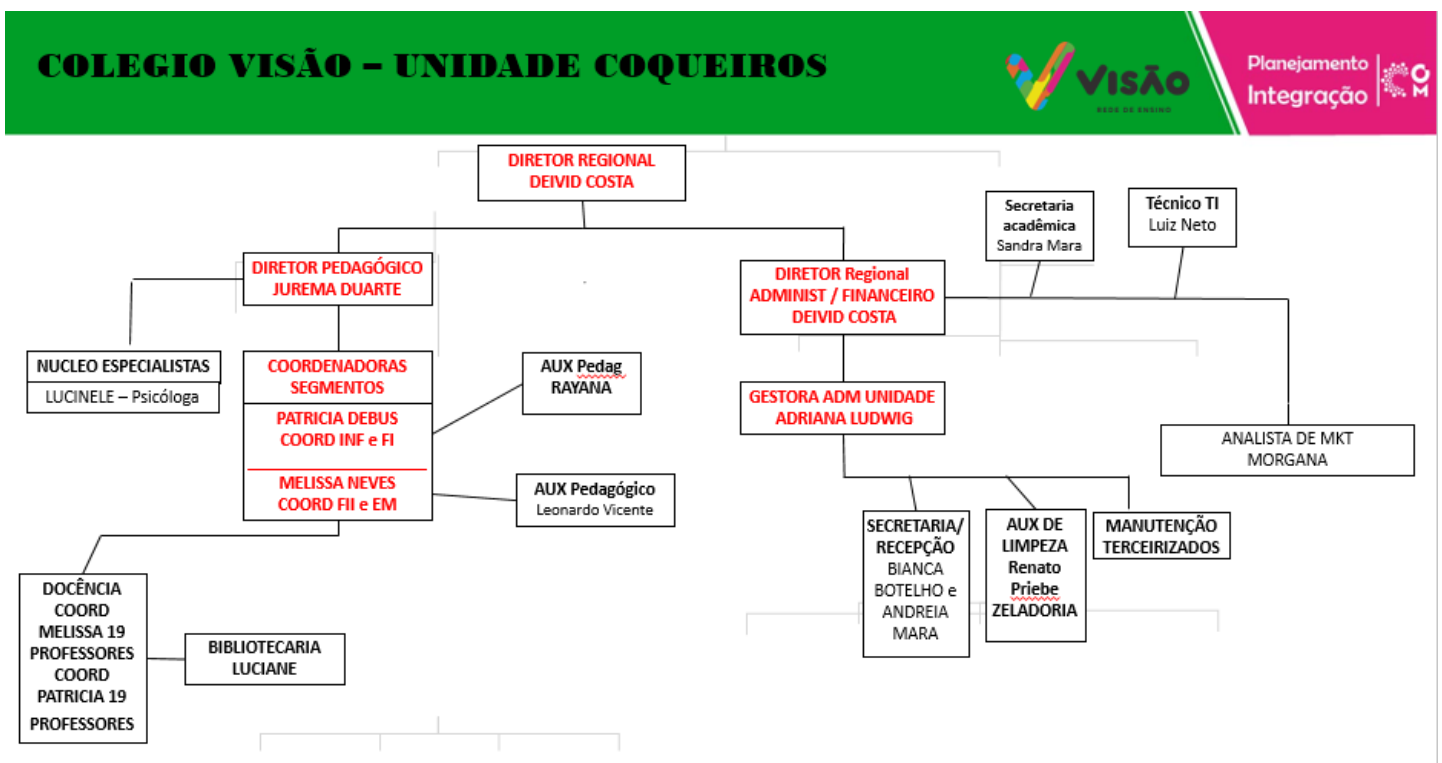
COLEGIO VISÃO – UNIDADE COQUEIROS

VISÃO
REDE DE ENSINO

Planejamento
Integração

DIRETOR REGIONAL
DEIVID COSTA

DIRETOR PEDAGÓGICO
JUREMA DUARTE

NUCLEO ESPECIALISTAS
LUCINELE – Psicóloga

COORDENADORAS SEGMENTOS
PATRICIA DEBUS
COORD INF e FI
MELISSA NEVES
COORD FII e EM

AUX Pedag
RAYANA

AUX Pedagógico
Leonardo Vicente

DOCÊNCIA
COORD
MELISSA 19
PROFESSORES
COORD
PATRICIA 19
PROFESSORES

BIBLIOTECARIA
LUCIANE

Secretaria acadêmica
Sandra Mara

Técnico TI
Luiz Neto

DIRETOR Regional
ADMINIST / FINANCEIRO
DEIVID COSTA

GESTORA ADM UNIDADE
ADRIANA LUDWIG

ANALISTA DE MKT
MORGANA

SECRETARIA/
RECEPÇÃO
BIANCA
BOTELHO e
ANDREIA
MARA

AUX DE
LIMPEZA
Renato
Priebe
ZELADORIA

MANUTENÇÃO
TERCEIRIZADOS